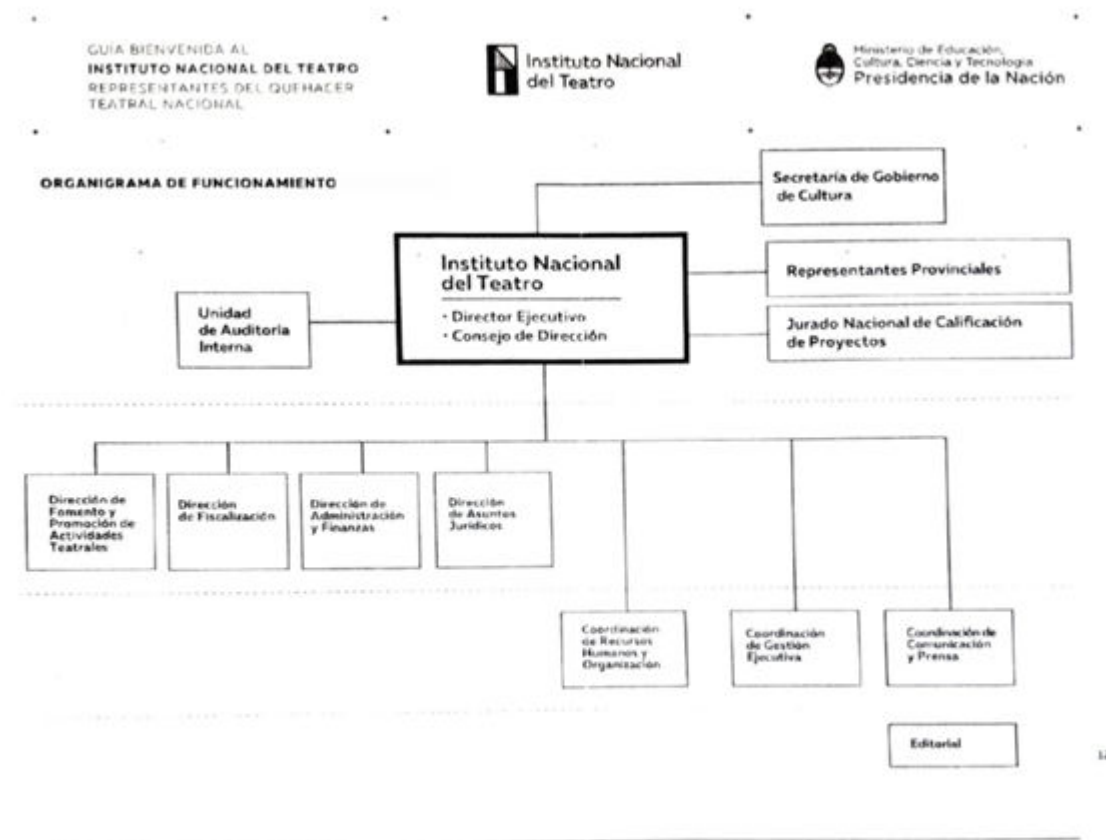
GUIA BIENVENIDA AL
INSTITUTO NACIONAL DEL TEATRO
REPRESENTANTES DEL QUEHACER TEATRAL NACIONAL

Instituto Nacional del Teatro

Ministerio de Educación, Cultura, Ciencia y Tecnología
Presidencia de la Nación

ORGANIGRAMA DE FUNCIONAMIENTO

Secretaría de Gobierno de Cultura

Instituto Nacional del Teatro
· Director Ejecutivo
· Consejo de Dirección

Unidad de Auditoria Interna

Representantes Provinciales

Jurado Nacional de Calificación de Proyectos

Dirección de Fomento y Promoción de Actividades Teatrales

Dirección de Fiscalización

Dirección de Administración y Finanzas

Dirección de Asuntos Jurídicos

Coordinación de Recursos Humanos y Organización

Coordinación de Gestión Ejecutiva

Coordinación de Comunicación y Prensa

Editorial